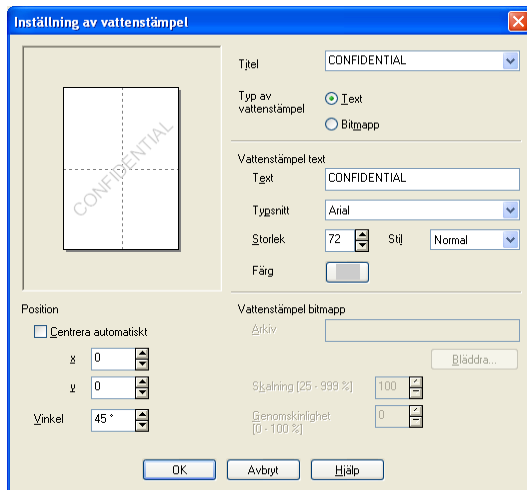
Inställning av vattenstämpel

CONFIDENTIAL

Titel CONFIDENTIAL

Typ av vattenstämpel
Text
Bitmapp

Vattenstämpel text
Text CONFIDENTIAL
Typsnitt Arial
Storlek 72
Stil Normal
Färg

Position
Centrera automatiskt
x 0
y 0
Vinkel 45 °

Vattenstämpel bitmapp
Arkiv
Bläddra...
Skalning [25 - 999 %] 100
Genomskinlighet [0 - 100 %] 0

OK Avbryt Hjälp